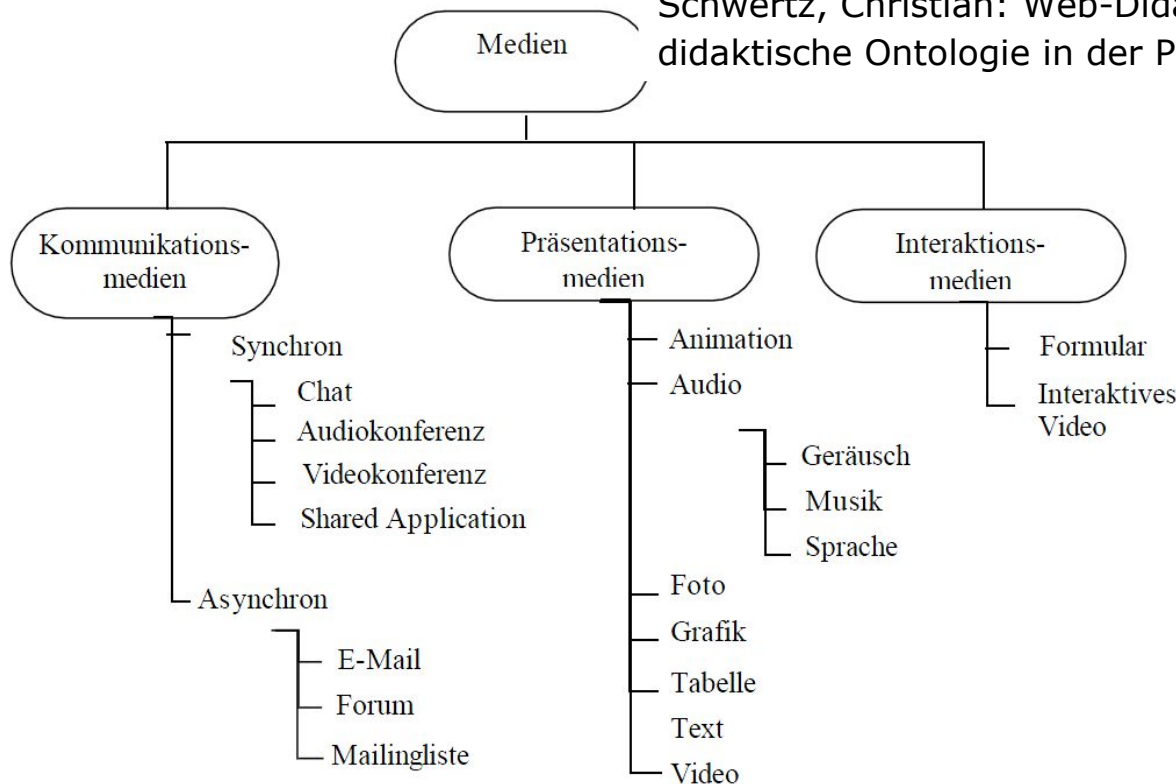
Schwertz, Christian: Web-Dida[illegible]
didaktische Ontologie in der P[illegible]

Medien

Kommunikationsmedien

Präsentationsmedien

Interaktionsmedien

Synchron

Chat

Audiokonferenz

Videokonferenz

Shared Application

Asynchron

E-Mail

Forum

Mailingliste

Animation

Audio

Geräusch

Musik

Sprache

Foto

Grafik

Tabelle

Text

Video

Formular

Interaktives Video